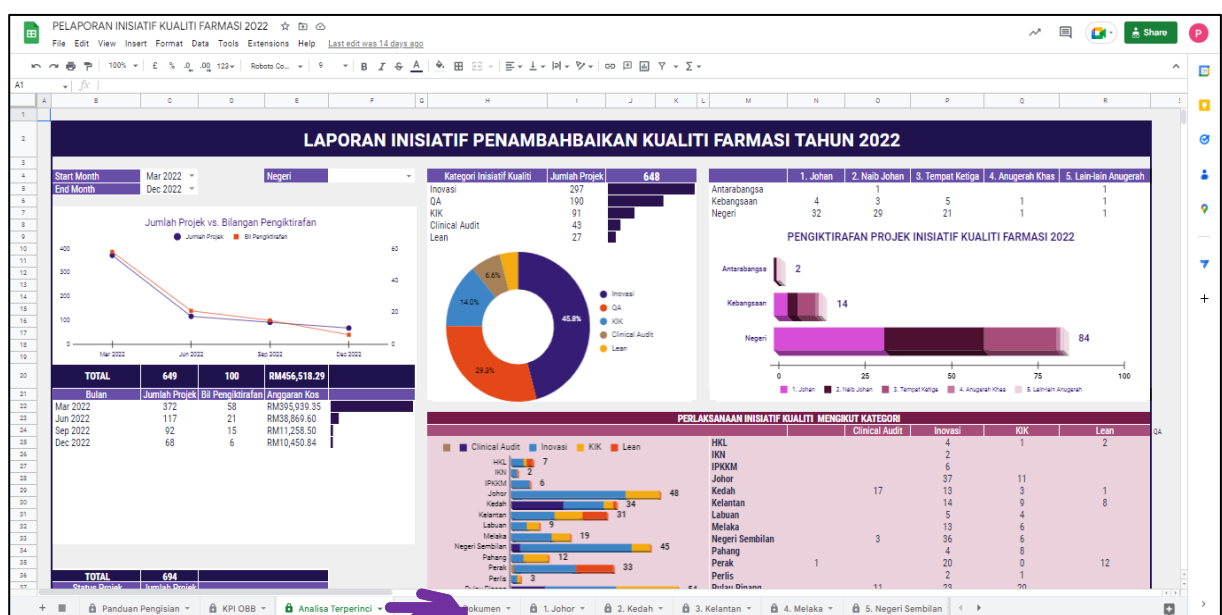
PELAPORAN INISIATIF KUALITI FARMASI 2022

File Edit View Insert Format Data Tools Extensions Help Last edit was 14 days ago

Share

100% £ % .0 .00 123 Roboto Co... 9 B I S A

A1 fx

LAPORAN INISIATIF PENAMBAHBAIKAN KUALITI FARMASI TAHUN 2022

Start Month Mar 2022
End Month Dec 2022
Negeri

Jumlah Projek vs. Bilangan Pengiktirafan
Jumlah Projek Bil Pengiktirafan

400 300 200 100 0
60 40 20 0
Mar 2022 Jun 2022 Sep 2022 Dec 2022

| TOTAL | 649 | 100 | RM456,518.29 |
|---|---|---|---|
| Bulan | Jumlah Projek | Bil Pengiktirafan | Anggaran Kos |
| Mar 2022 | 372 | 58 | RM395,939.35 |
| Jun 2022 | 117 | 21 | RM38,869.60 |
| Sep 2022 | 92 | 15 | RM11,258.50 |
| Dec 2022 | 68 | 6 | RM10,450.84 |

| TOTAL | 694 |
|---|---|
| Status Projek | Jumlah Projek |

| Kategori Inisiatif Kualiti | Jumlah Projek | 648 |
|---|---|---|
| Inovasi | 297 | |
| QA | 190 | |
| KIK | 91 | |
| Clinical Audit | 43 | |
| Lean | 27 | |

6.6% 14.0% 45.8% 29.3%
Inovasi QA KIK Clinical Audit Lean

| | 1. Johan | 2. Naib Johan | 3. Tempat Ketiga | 4. Anugerah Khas | 5. Lain-lain Anugerah |
|---|---|---|---|---|---|
| Antarabangsa | | 1 | | | 1 |
| Kebangsaan | 4 | 3 | 5 | 1 | 1 |
| Negeri | 32 | 29 | 21 | 1 | 1 |

PENGIKTIRAFAN PROJEK INISIATIF KUALITI FARMASI 2022
Antarabangsa 2
Kebangsaan 14
Negeri 84
0 25 50 75 100
1. Johan 2. Naib Johan 3. Tempat Ketiga 4. Anugerah Khas 5. Lain-lain Anugerah

PERLAKSANAAN INISIATIF KUALITI MENGIKUT KATEGORI

Clinical Audit Inovasi KIK Lean
HKL 7
IKN 2
IPKKM 6
Johor 48
Kedah 34
Kelantan 31
Labuan 9
Melaka 19
Negeri Sembilan 45
Pahang 12
Perak 33
Perlis 3
Pulau Pinang 54

| | | Clinical Audit | Inovasi | KIK | Lean |
|---|---|---|---|---|---|
| HKL | | | 4 | 1 | 2 |
| IKN | | | 2 | | |
| IPKKM | | | 6 | | |
| Johor | | | 37 | 11 | |
| Kedah | | 17 | 13 | 3 | 1 |
| Kelantan | | | 14 | 9 | 8 |
| Labuan | | | 5 | 4 | |
| Melaka | | | 13 | 6 | |
| Negeri Sembilan | | 3 | 36 | 6 | |
| Pahang | | | 4 | 8 | |
| Perak | 1 | | 20 | 0 | 12 |
| Perlis | | | 2 | 1 | |
| Pulau Pinang | | 11 | 23 | 20 | |

QA

Panduan Pengisian | KPI OBB | Analisa Terperinci | Dokumen | 1. Johor | 2. Kedah | 3. Kelantan | 4. Melaka | 5. Negeri Sembilan